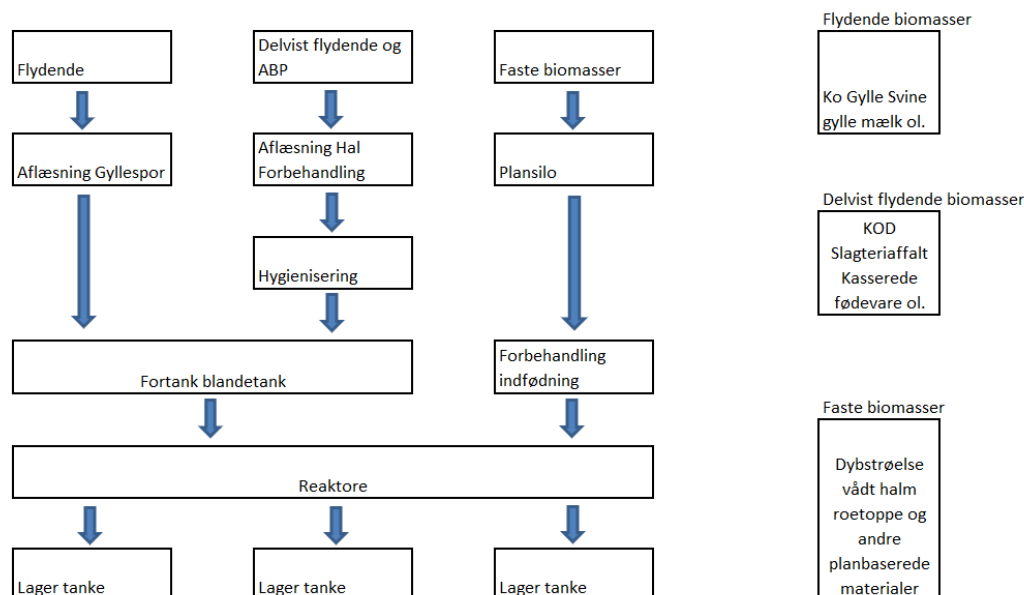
Flydende

Delvist flydende og ABP

Faste biomasser

Aflæsning Gyllespor

Aflæsning Hal Forbehandling

Plansilo

Hygienisering

Fortank blandetank

Forbehandling indfødning

Reaktore

Lager tanke

Lager tanke

Lager tanke

Flydende biomasser

Ko Gylle Svine gylle mælk ol.

Delvist flydende biomasser

KOD Slagteriaffalt Kasserede fødevare ol.

Faste biomasser

Dybstrøelse vådt halm roetoppe og andre planbaserede materialer